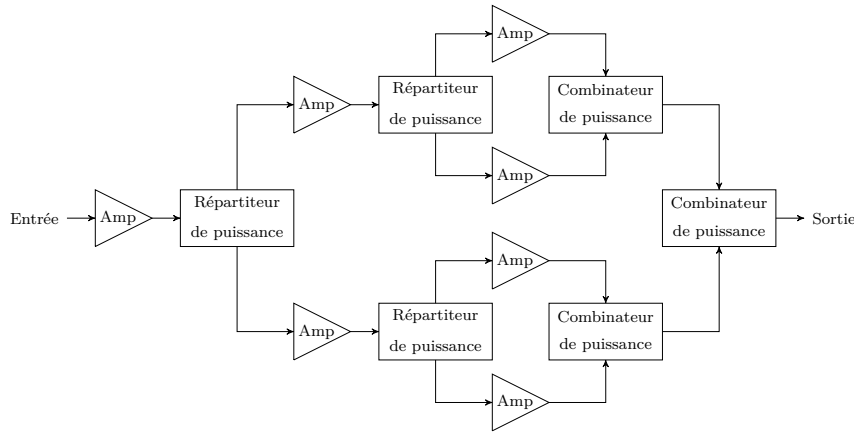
Amp

Répartiteur de puissance

Amp

Combinateur de puissance

Amp

Amp

Entrée

Amp

Répartiteur de puissance

Combinateur de puissance

Sortie

Amp

Amp

Répartiteur de puissance

Combinateur de puissance

Amp